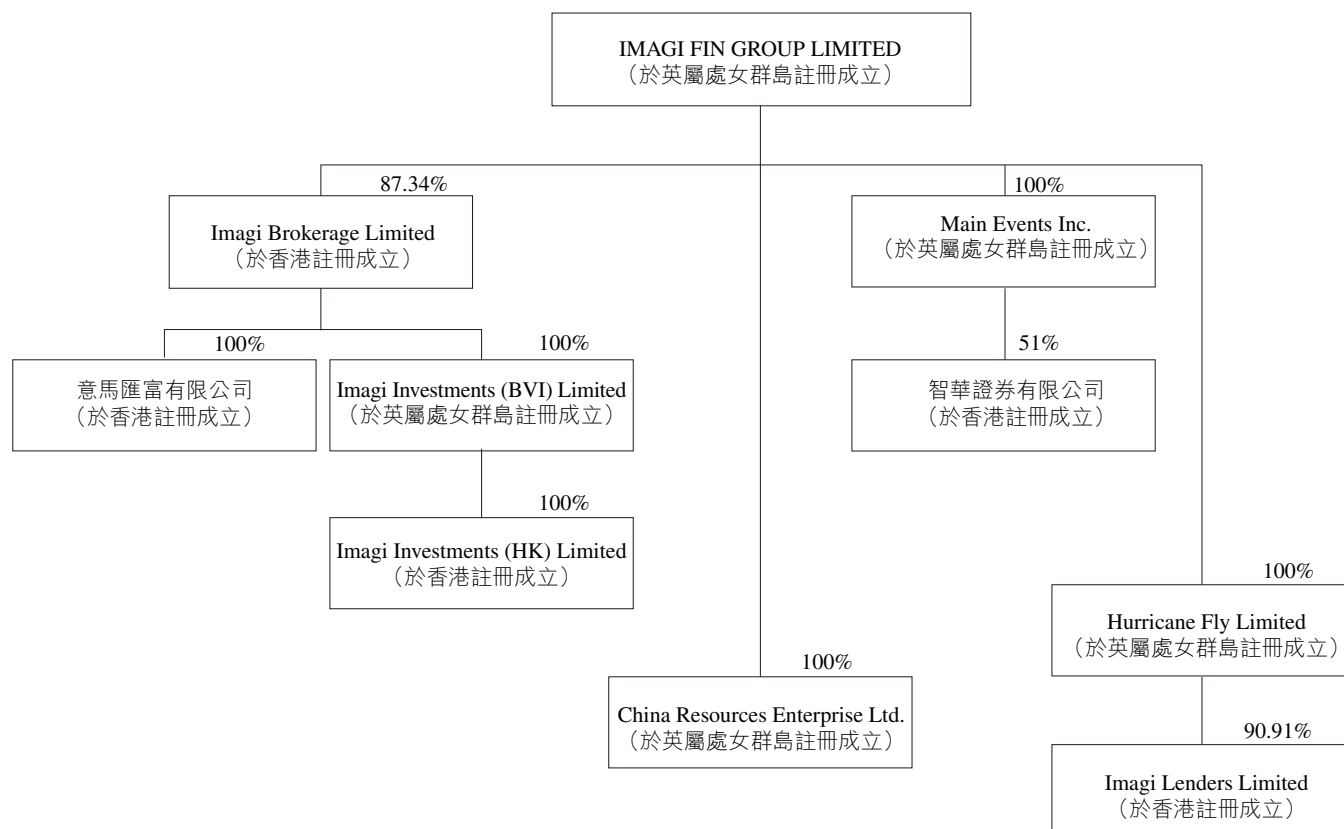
IMAGI FIN GROUP LIMITED
（於英屬處女群島註冊成立）

87.34%

Imagi Brokerage Limited
（於香港註冊成立）

100%

意馬匯富有限公司
（於香港註冊成立）

100%

Imagi Investments (BVI) Limited
（於英屬處女群島註冊成立）

100%

Imagi Investments (HK) Limited
（於香港註冊成立）

100%

China Resources Enterprise Ltd.
（於英屬處女群島註冊成立）

100%

Main Events Inc.
（於英屬處女群島註冊成立）

51%

智華證券有限公司
（於香港註冊成立）

100%

Hurricane Fly Limited
（於英屬處女群島註冊成立）

90.91%

Imagi Lenders Limited
（於香港註冊成立）